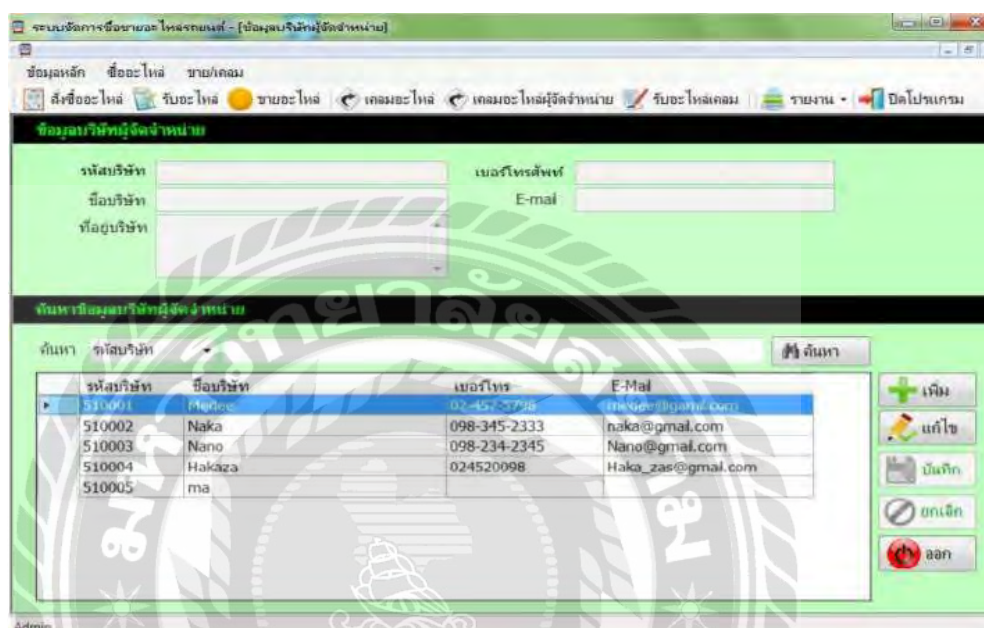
ระบบจัดการซื้อขายอะไหล่รถยนต์ - [ข้อมูลบริษัทผู้จัดจำหน่าย]

ข้อมูลหลัก ซื้ออะไหล่ ขาย/เคลม

สั่งซื้ออะไหล่ รับอะไหล่ ขายอะไหล่ เคลมอะไหล่ เคลมอะไหล่ผู้จัดจำหน่าย รับอะไหล่เคลม รายงาน ปิดโปรแกรม

ข้อมูลบริษัทผู้จัดจำหน่าย

รหัสบริษัท
ชื่อบริษัท
ที่อยู่บริษัท
เบอร์โทรศัพท์
E-mail

ค้นหาข้อมูลบริษัทผู้จัดจำหน่าย

ค้นหา รหัสบริษัท ค้นหา

| รหัสบริษัท | ชื่อบริษัท | เบอร์โทร | E-Mail |
|---|---|---|---|
| 510001 | Medee | 02-457-5798 | medee@gamil.com |
| 510002 | Naka | 098-345-2333 | naka@gmail.com |
| 510003 | Nano | 098-234-2345 | Nano@gmail.com |
| 510004 | Hakaza | 024520098 | Haka_zas@gmal.com |
| 510005 | ma | | |

เพิ่ม
แก้ไข
บันทึก
ยกเลิก
ออก

Admin